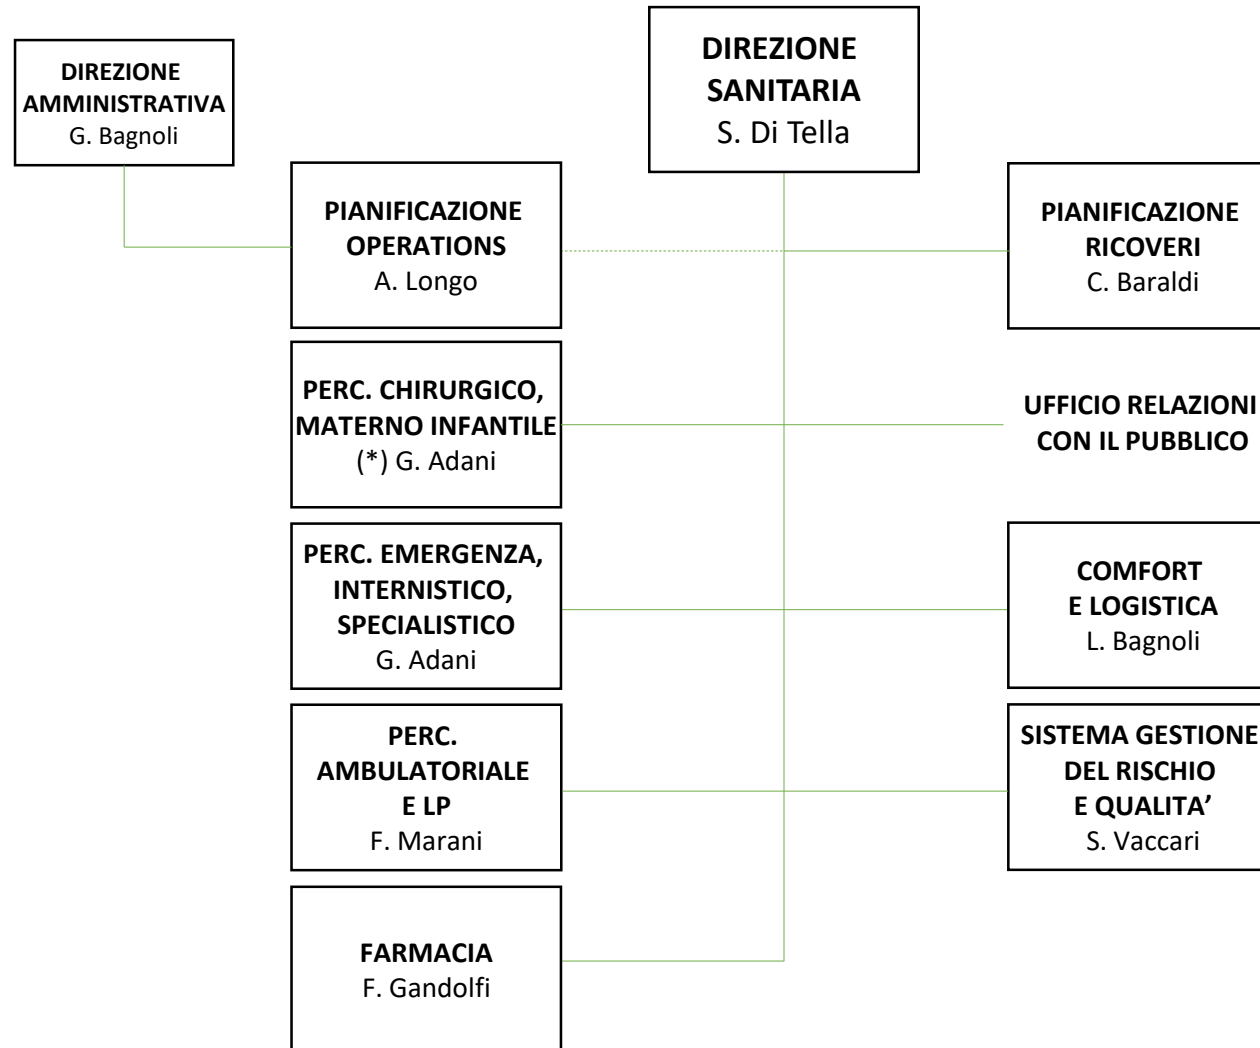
DIREZIONE AMMINISTRATIVA
G. Bagnoli

DIREZIONE SANITARIA
S. Di Tella

PIANIFICAZIONE OPERATIONS
A. Longo

PIANIFICAZIONE RICOVERI
C. Baraldi

PERC. CHIRURGICO, MATERNO INFANTILE
(*) G. Adani

UFFICIO RELAZIONI CON IL PUBBLICO

PERC. EMERGENZA, INTERNISTICO, SPECIALISTICO
G. Adani

COMFORT E LOGISTICA
L. Bagnoli

PERC. AMBULATORIALE E LP
F. Marani

SISTEMA GESTIONE DEL RISCHIO E QUALITA'
S. Vaccari

FARMACIA
F. Gandolfi